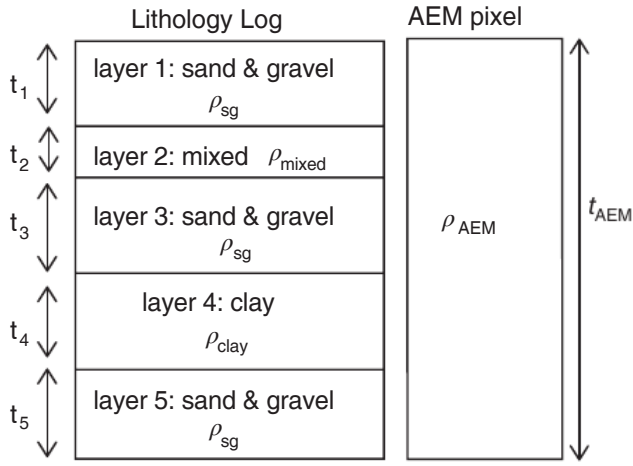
Lithology Log

AEM pixel

$t_1$ layer 1: sand & gravel $\rho_{sg}$

$t_2$ layer 2: mixed $\rho_{mixed}$

$t_3$ layer 3: sand & gravel $\rho_{sg}$

$t_4$ layer 4: clay $\rho_{clay}$

$t_5$ layer 5: sand & gravel $\rho_{sg}$

$\rho_{AEM}$

$t_{AEM}$